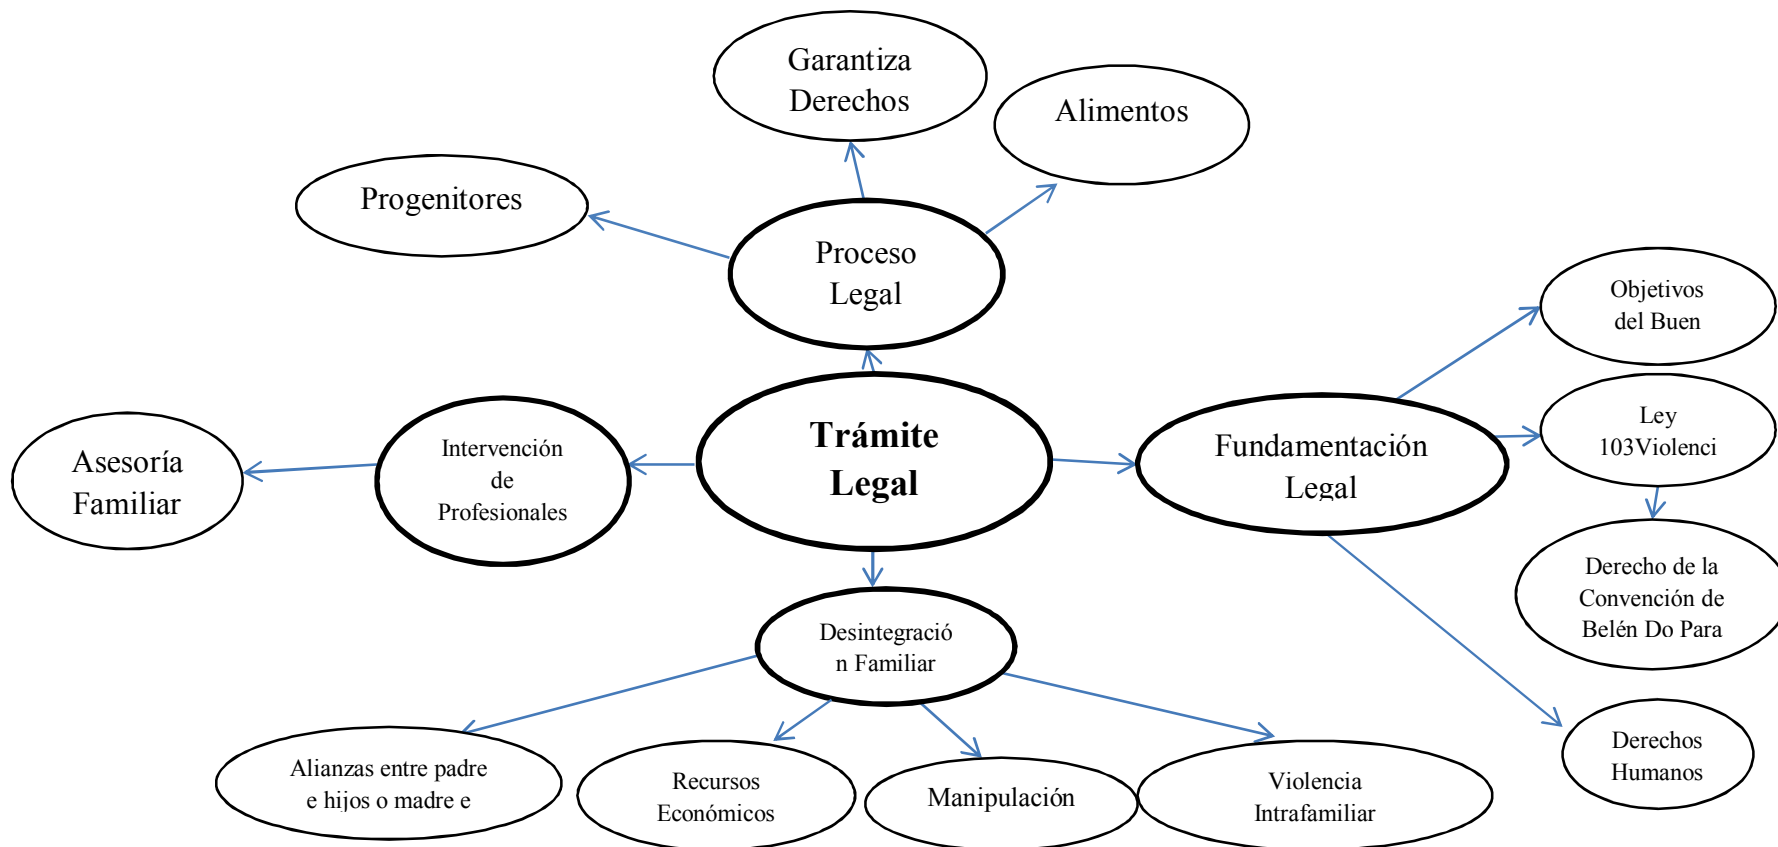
Garantiza Derechos

Alimentos

Progenitores

Proceso Legal

Objetivos del Buen

Asesoría Familiar

Intervención de Profesionales

Trámite Legal

Fundamentación Legal

Ley 103Violenci

Derecho de la Convención de Belén Do Para

Desintegració n Familiar

Derechos Humanos

Alianzas entre padre e hijos o madre e

Recursos Económicos

Manipulación

Violencia Intrafamiliar